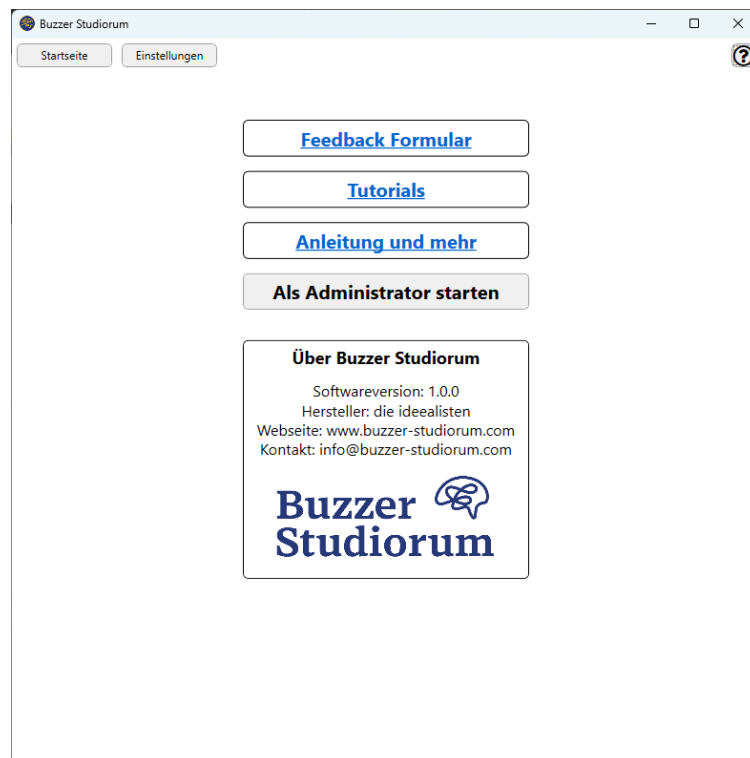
Buzzer Studiorum

Startseite

Einstellungen

?

Feedback Formular

Tutorials

Anleitung und mehr

Als Administrator starten

Über Buzzer Studiorum

Softwareversion: 1.0.0
Hersteller: die ideealisten
Webseite: www.buzzer-studiorum.com
Kontakt: info@buzzer-studiorum.com

Buzzer Studiorum